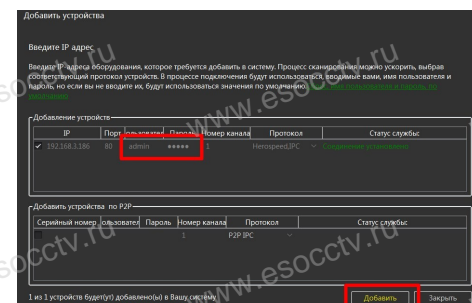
Добавить устройства

Введите IP адрес

Введите IP-адреса оборудования, которое требуется добавить в систему. Процесс сканирования можно ускорить, выбрав соответствующий протокол устройств. В процессе подключения будут использоваться вводимые вами, имя пользователя и пароль, но если вы не вводите их, будут использоваться значения по умолчанию. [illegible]

Добавление устройств

| | IP | Порт | Пользователь | Пароль | Номер канала | Протокол | Статус службы |
|---|---|---|---|---|---|---|---|
| ✔ | 192.168.1.186 | 80 | admin | ●●●●● | 1 | HerospeedIPC | Соединение установлено |

Добавить устройства по P2P

| Серийный номер | Пользователь | Пароль | Номер канала | Протокол | Статус службы |
|---|---|---|---|---|---|
| | | | 1 | P2P IPC | |

1 из 1 устройств будет(ут) добавлено(ы) в Вашу систему

Добавить Закрыть

www.esocctv.ru